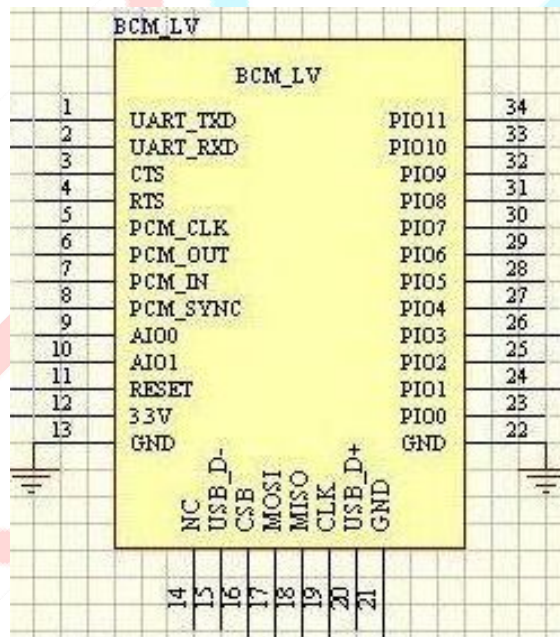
BCM_LV

BCM_LV

1 UART_TXD
2 UART_RXD
3 CTS
4 RTS
5 PCM_CLK
6 PCM_OUT
7 PCM_IN
8 PCM_SYNC
9 AIO0
10 AIO1
11 RESET
12 3.3V
13 GND

PIO11 34
PIO10 33
PIO9 32
PIO8 31
PIO7 30
PIO6 29
PIO5 28
PIO4 27
PIO3 26
PIO2 25
PIO1 24
PIO0 23
GND 22

NC
USB_D-
CSB
MOSI
MISO
CLK
USB_D+
GND

14 15 16 17 18 19 20 21